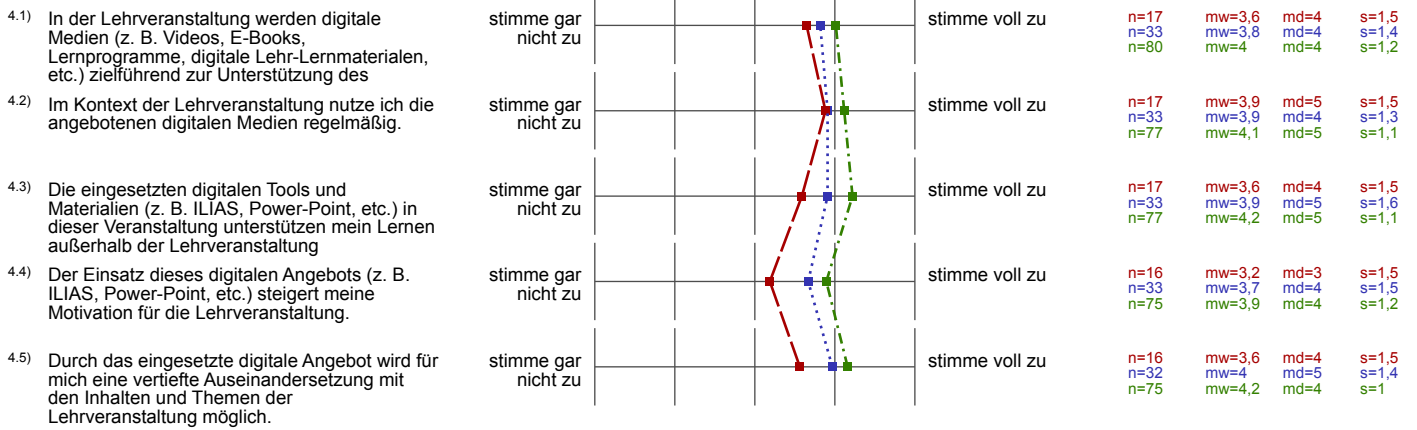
4.1) In der Lehrveranstaltung werden digitale Medien (z. B. Videos, E-Books, Lernprogramme, digitale Lehr-Lernmaterialen, etc.) zielführend zur Unterstützung des

stimme gar nicht zu | stimme voll zu

| n=17 | mw=3,6 | md=4 | s=1,5 |
|---|---|---|---|
| n=33 | mw=3,8 | md=4 | s=1,4 |
| n=80 | mw=4 | md=4 | s=1,2 |

4.2) Im Kontext der Lehrveranstaltung nutze ich die angebotenen digitalen Medien regelmäßig.

stimme gar nicht zu | stimme voll zu

| n=17 | mw=3,9 | md=5 | s=1,5 |
|---|---|---|---|
| n=33 | mw=3,9 | md=4 | s=1,3 |
| n=77 | mw=4,1 | md=5 | s=1,1 |

4.3) Die eingesetzten digitalen Tools und Materialien (z. B. ILIAS, Power-Point, etc.) in dieser Veranstaltung unterstützen mein Lernen außerhalb der Lehrveranstaltung

stimme gar nicht zu | stimme voll zu

| n=17 | mw=3,6 | md=4 | s=1,5 |
|---|---|---|---|
| n=33 | mw=3,9 | md=5 | s=1,6 |
| n=77 | mw=4,2 | md=5 | s=1,1 |

4.4) Der Einsatz dieses digitalen Angebots (z. B. ILIAS, Power-Point, etc.) steigert meine Motivation für die Lehrveranstaltung.

stimme gar nicht zu | stimme voll zu

| n=16 | mw=3,2 | md=3 | s=1,5 |
|---|---|---|---|
| n=33 | mw=3,7 | md=4 | s=1,5 |
| n=75 | mw=3,9 | md=4 | s=1,2 |

4.5) Durch das eingesetzte digitale Angebot wird für mich eine vertiefte Auseinandersetzung mit den Inhalten und Themen der Lehrveranstaltung möglich.

stimme gar nicht zu | stimme voll zu

| n=16 | mw=3,6 | md=4 | s=1,5 |
|---|---|---|---|
| n=32 | mw=4 | md=5 | s=1,4 |
| n=75 | mw=4,2 | md=4 | s=1 |